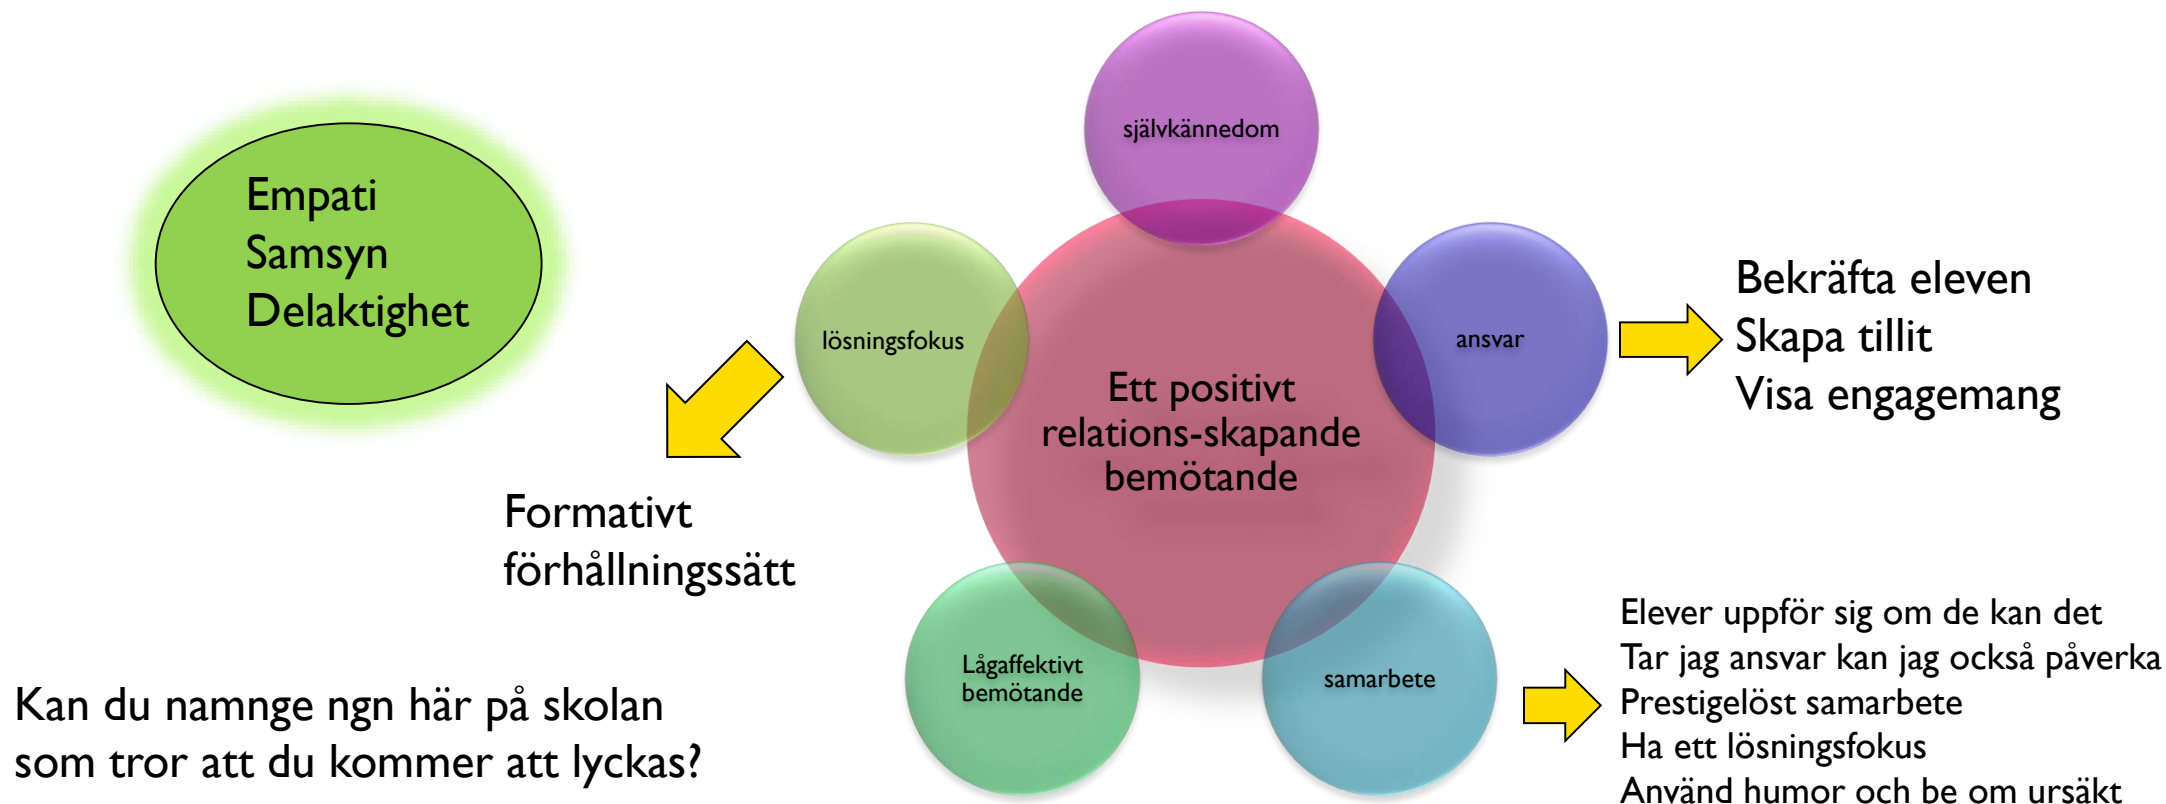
Empati
Samsyn
Delaktighet

självkännedom

lösningsfokus

ansvar

Ett positivt relations-skapande bemötande

Bekräfta eleven
Skapa tillit
Visa engagemang

Formativt förhållningssätt

Lågaffektivt bemötande

samarbete

Elever uppför sig om de kan det
Tar jag ansvar kan jag också påverka
Prestigelöst samarbete
Ha ett lösningsfokus
Använd humor och be om ursäkt

Kan du namnge ngn här på skolan som tror att du kommer att lyckas?